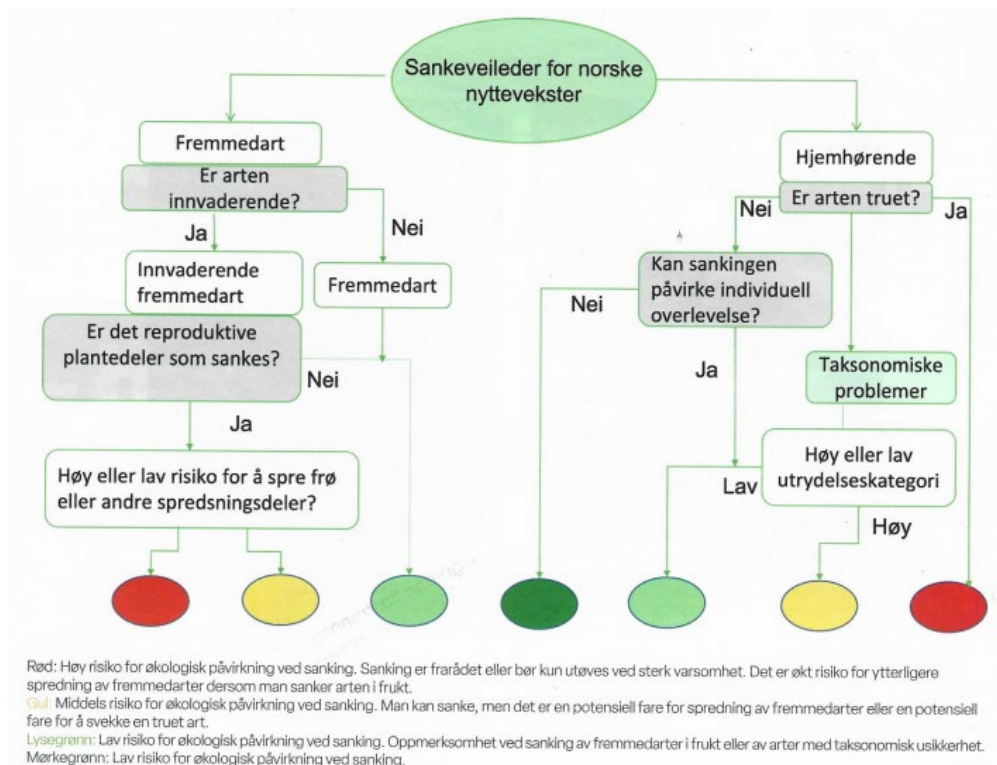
Sankeveileder for norske nyttevekster

Fremmedart

Er arten innvaderende?

Ja

Nei

Innvaderende fremmedart

Fremmedart

Er det reproduktive plantedeler som sankes?

Nei

Ja

Høy eller lav risiko for å spre frø eller andre spredningsdeler?

Hjemhørende

Er arten truet?

Nei

Ja

Kan sankingen påvirke individuell overlevelse?

Nei

Ja

Taksonomiske problemer

Høy eller lav utrydelseskategori

Lav

Høy

Rød: Høy risiko for økologisk påvirkning ved sanking. Sanking er frarådet eller bør kun utøves ved sterk varsomhet. Det er økt risiko for ytterligere spredning av fremmedarter dersom man sanker arten i frukt.
Gul: Middels risiko for økologisk påvirkning ved sanking. Man kan sanke, men det er en potensiell fare for spredning av fremmedarter eller en potensiell fare for å svekke en truet art.
Lysegrønn: Lav risiko for økologisk påvirkning ved sanking. Oppmerksomhet ved sanking av fremmedarter i frukt eller av arter med taksonomisk usikkerhet.
Mørkegrønn: Lav risiko for økologisk påvirkning ved sanking.